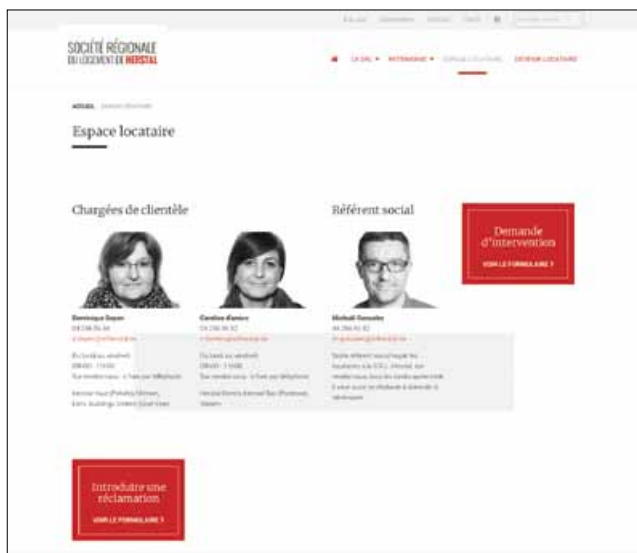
SOCIÉTÉ RÉGIONALE
DU LOGEMENT DE HERSTAL

ACCUEIL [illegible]

Espace locataire

Chargées de clientèle

Référent social

Demande d'intervention

VOIR LE FORMULAIRE ?

Dominique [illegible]

Caroline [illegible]

Michaël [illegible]

Introduire une réclamation

VOIR LE FORMULAIRE ?